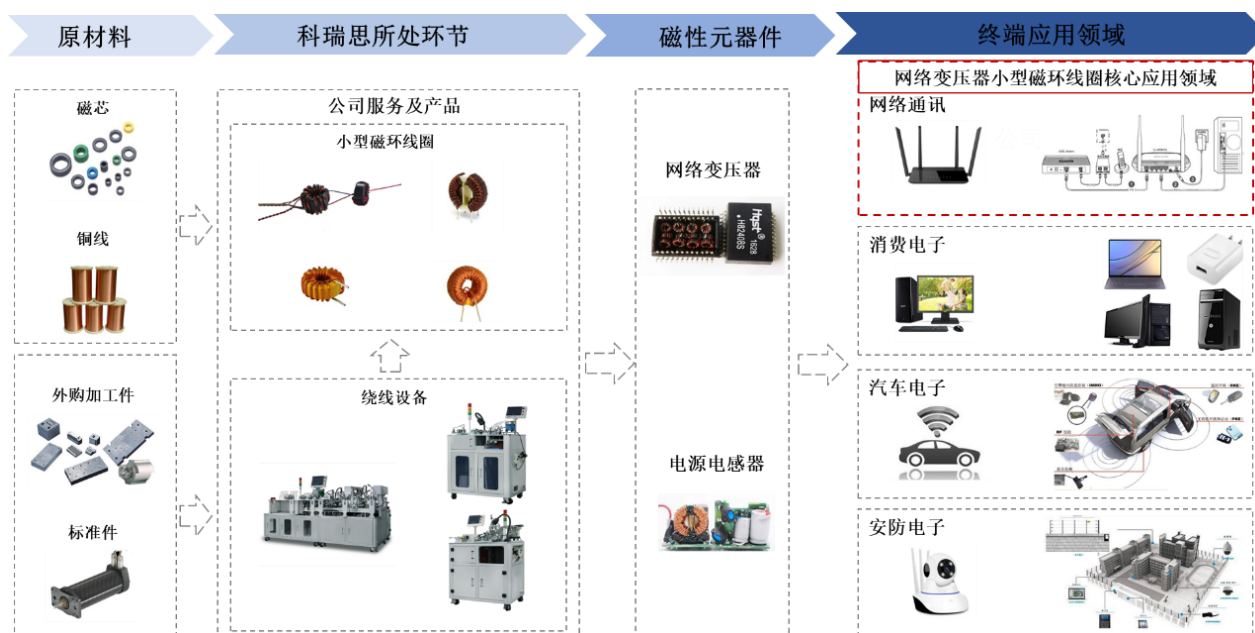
原材料

科瑞思所处环节

磁性元器件

终端应用领域

磁芯

铜线

外购加工件

标准件

公司服务及产品

小型磁环线圈

绕线设备

网络变压器

电源电感器

网络变压器小型磁环线圈核心应用领域

网络通讯

消费电子

汽车电子

安防电子